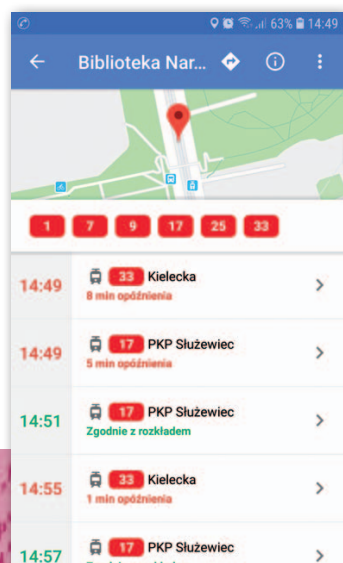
63% 14:49

Biblioteka Nar...

1 7 9 17 25 33

14:49 33 Kielecka
8 min opóźnienia

14:49 17 PKP Służewiec
5 min opóźnienia

14:51 17 PKP Służewiec
Zgodnie z rozkładem

14:55 33 Kielecka
1 min opóźnienia

14:57 17 PKP Służewiec
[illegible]